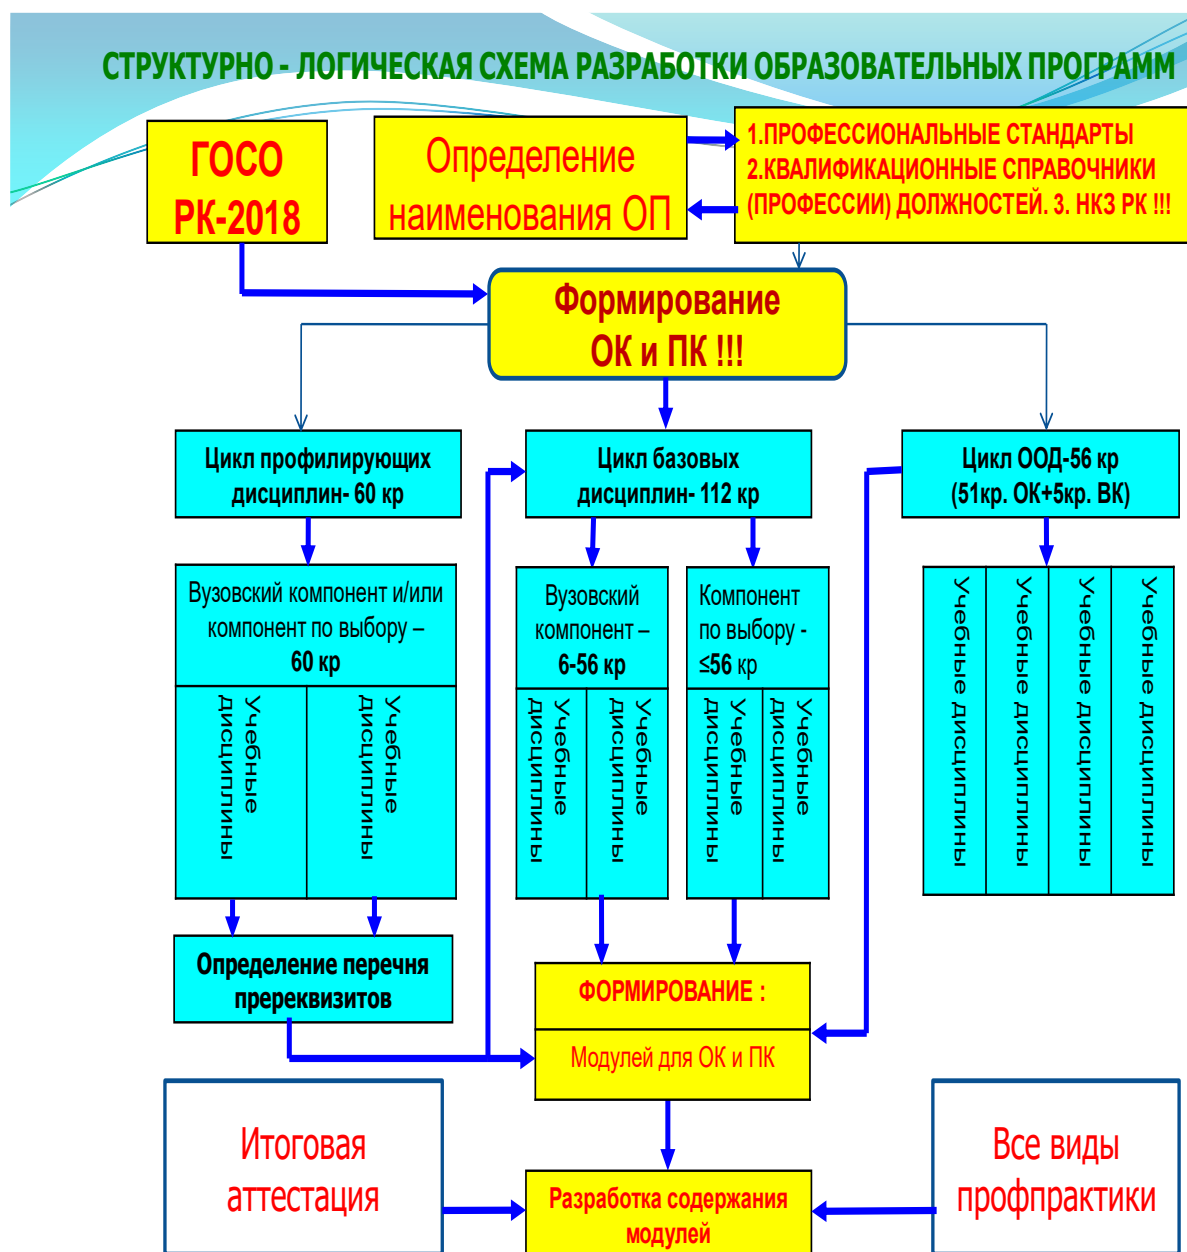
СТРУКТУРНО - ЛОГИЧЕСКАЯ СХЕМА РАЗРАБОТКИ ОБРАЗОВАТЕЛЬНЫХ ПРОГРАММ

ГОСО РК-2018

Определение наименования ОП

1.ПРОФЕССИОНАЛЬНЫЕ СТАНДАРТЫ
2.КВАЛИФИКАЦИОННЫЕ СПРАВОЧНИКИ (ПРОФЕССИИ) ДОЛЖНОСТЕЙ. 3. НКЗ РК !!!

Формирование ОК и ПК !!!

Цикл профилирующих дисциплин- 60 кр

Цикл базовых дисциплин- 112 кр

Цикл ООД-56 кр (51кр. ОК+5кр. ВК)

Вузовский компонент и/или компонент по выбору – 60 кр

Учебные дисциплины

Учебные дисциплины

Вузовский компонент – 6-56 кр

Компонент по выбору - ≤56 кр

Учебные дисциплины

Учебные дисциплины

Учебные дисциплины

Учебные дисциплины

Учебные дисциплины

Учебные дисциплины

Учебные дисциплины

Учебные дисциплины

Определение перечня пререквизитов

ФОРМИРОВАНИЕ :

Модулей для ОК и ПК

Итоговая аттестация

Разработка содержания модулей

Все виды профпрактики